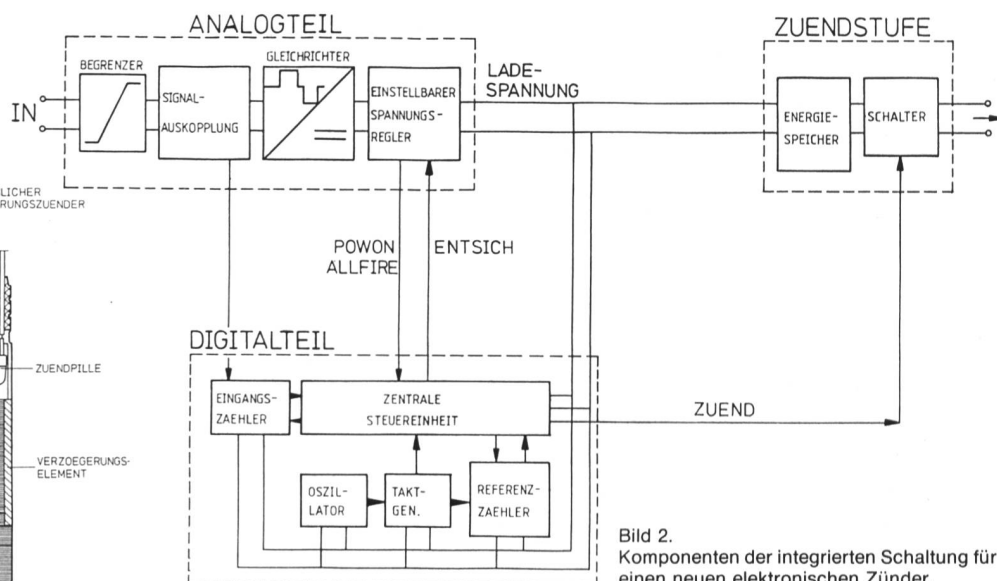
ANALOGTEIL

BEGRENZER

SIGNAL-AUSKOPPLUNG

GLEICHRICHTER

EINSTELLBARER SPANNUNGSREGLER

LADE-SPANNUNG

ZUENDSTUFE

ENERGIE-SPEICHER

SCHALTER

IN

LICHER
RUNGSZUENDER

POWON
ALLFIRE

ENTSICH

DIGITALTEIL

ZUENDPILLE

EINGANGS-ZAEHLER

ZENTRALE STEUEREINHEIT

ZUEND

VERZOEGERUNGS-ELEMENT

OSZIL-LATOR

TAKT-GEN.

REFERENZ-ZAEHLER

Bild 2.
Komponenten der integrierten Schaltung für einen neuen elektronischen Zünder